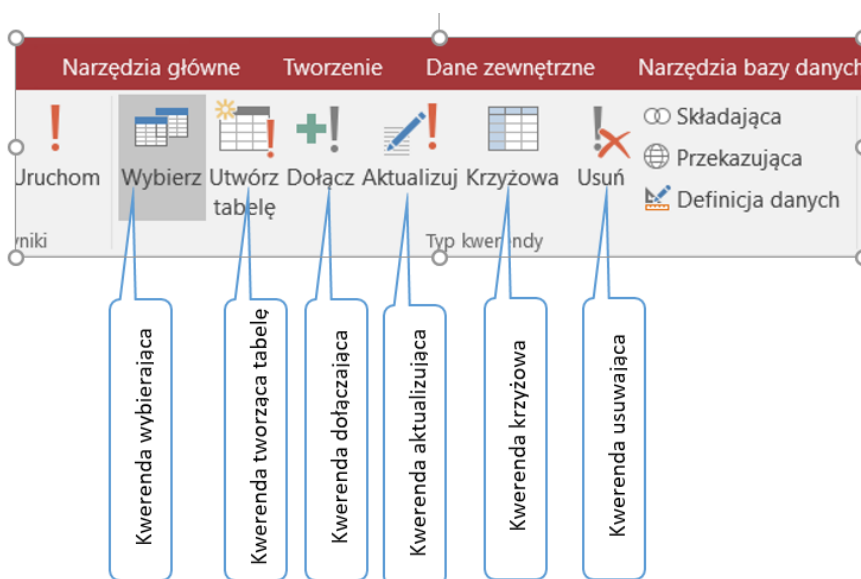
Narzędzia główne Tworzenie Dane zewnętrzne Narzędzia bazy danych

Uruchom Wybierz Utwórz tabelę Dołącz Aktualizuj Krzyżowa Usuń

Składająca
Przekazująca
Definicja danych

yniki

Typ kwer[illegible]ndy

Kwerenda wybierająca

Kwerenda tworząca tabelę

Kwerenda dołączająca

Kwerenda aktualizująca

Kwerenda krzyżowa

Kwerenda usuwająca